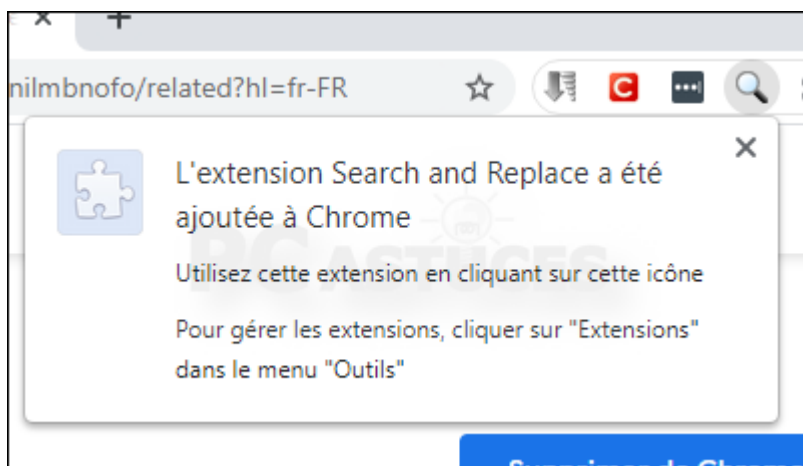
nilmbnofo/related?hl=fr-FR

L'extension Search and Replace a été ajoutée à Chrome

Utilisez cette extension en cliquant sur cette icône

Pour gérer les extensions, cliquer sur "Extensions" dans le menu "Outils"

PC ASTUCES

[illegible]